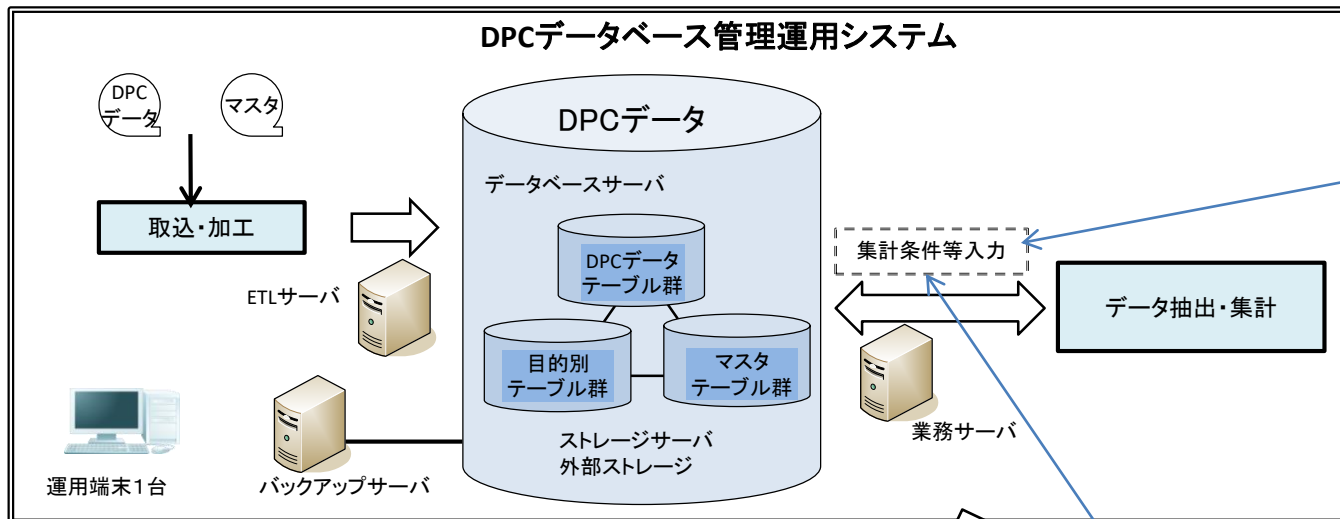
DPCデータベース管理運用システム

DPCデータ

マスタ

取込・加工

ETLサーバ

DPCデータ

データベースサーバ

DPCデータ
テーブル群

目的別
テーブル群

マスタ
テーブル群

ストレージサーバ
外部ストレージ

集計条件等入力

データ抽出・集計

業務サーバ

運用端末1台

バックアップサーバ